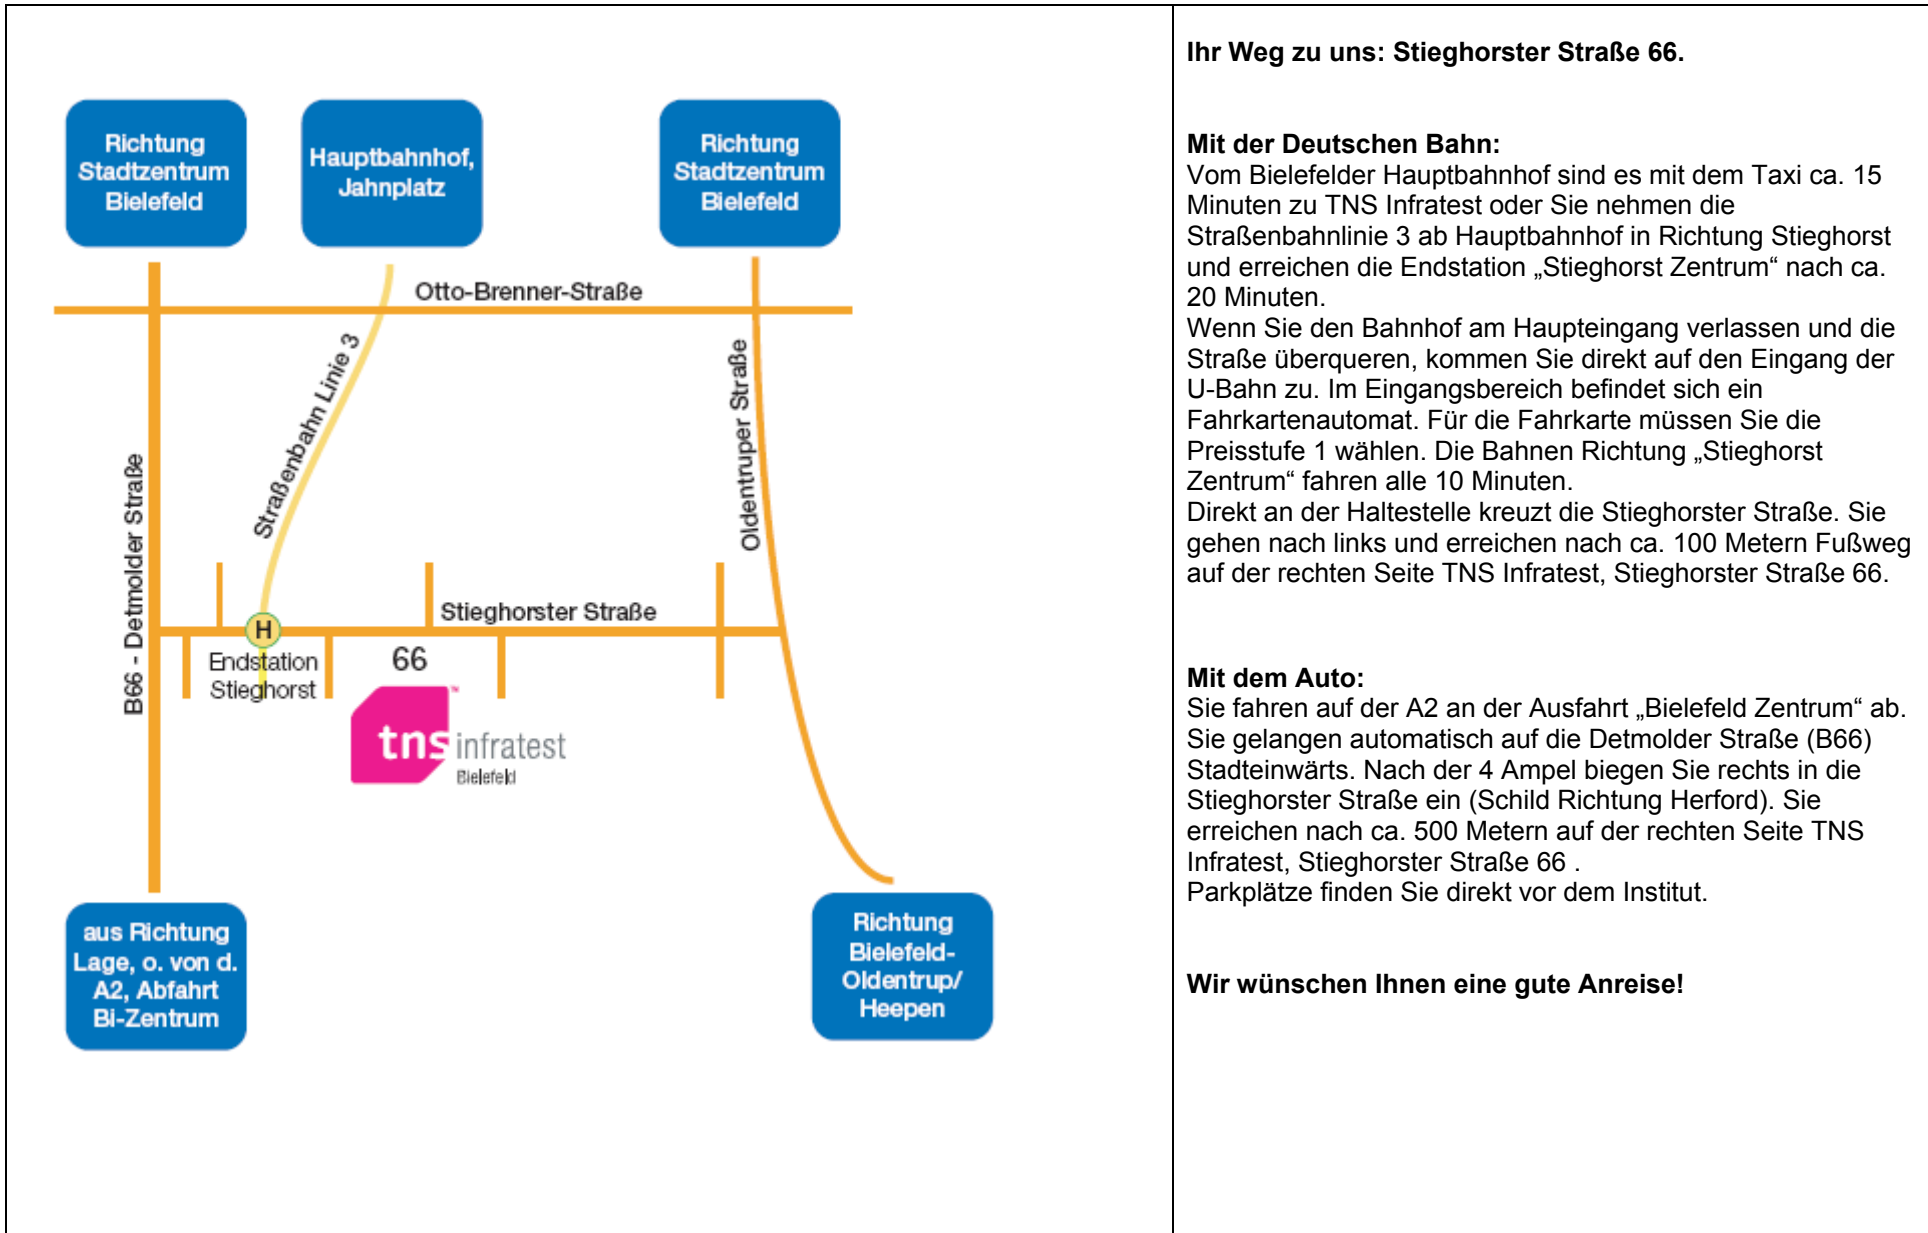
Richtung Stadtzentrum Bielefeld

Hauptbahnhof, Jahnplatz

Richtung Stadtzentrum Bielefeld

Otto-Brenner-Straße

Straßenbahn Linie 3

Oldentruper Straße

B66 - Detmolder Straße

H

Stieghorster Straße

Endstation Stieghorst

66

tns infratest Bielefeld

aus Richtung Lage, o. von d. A2, Abfahrt Bi-Zentrum

Richtung Bielefeld-Oldentrup/ Heepen

**Ihr Weg zu uns: Stieghorster Straße 66.**

**Mit der Deutschen Bahn:**
Vom Bielefelder Hauptbahnhof sind es mit dem Taxi ca. 15 Minuten zu TNS Infratest oder Sie nehmen die Straßenbahnlinie 3 ab Hauptbahnhof in Richtung Stieghorst und erreichen die Endstation „Stieghorst Zentrum“ nach ca. 20 Minuten.
Wenn Sie den Bahnhof am Haupteingang verlassen und die Straße überqueren, kommen Sie direkt auf den Eingang der U-Bahn zu. Im Eingangsbereich befindet sich ein Fahrkartenautomat. Für die Fahrkarte müssen Sie die Preisstufe 1 wählen. Die Bahnen Richtung „Stieghorst Zentrum“ fahren alle 10 Minuten.
Direkt an der Haltestelle kreuzt die Stieghorster Straße. Sie gehen nach links und erreichen nach ca. 100 Metern Fußweg auf der rechten Seite TNS Infratest, Stieghorster Straße 66.

**Mit dem Auto:**
Sie fahren auf der A2 an der Ausfahrt „Bielefeld Zentrum“ ab. Sie gelangen automatisch auf die Detmolder Straße (B66) Stadteinwärts. Nach der 4 Ampel biegen Sie rechts in die Stieghorster Straße ein (Schild Richtung Herford). Sie erreichen nach ca. 500 Metern auf der rechten Seite TNS Infratest, Stieghorster Straße 66 .
Parkplätze finden Sie direkt vor dem Institut.

**Wir wünschen Ihnen eine gute Anreise!**